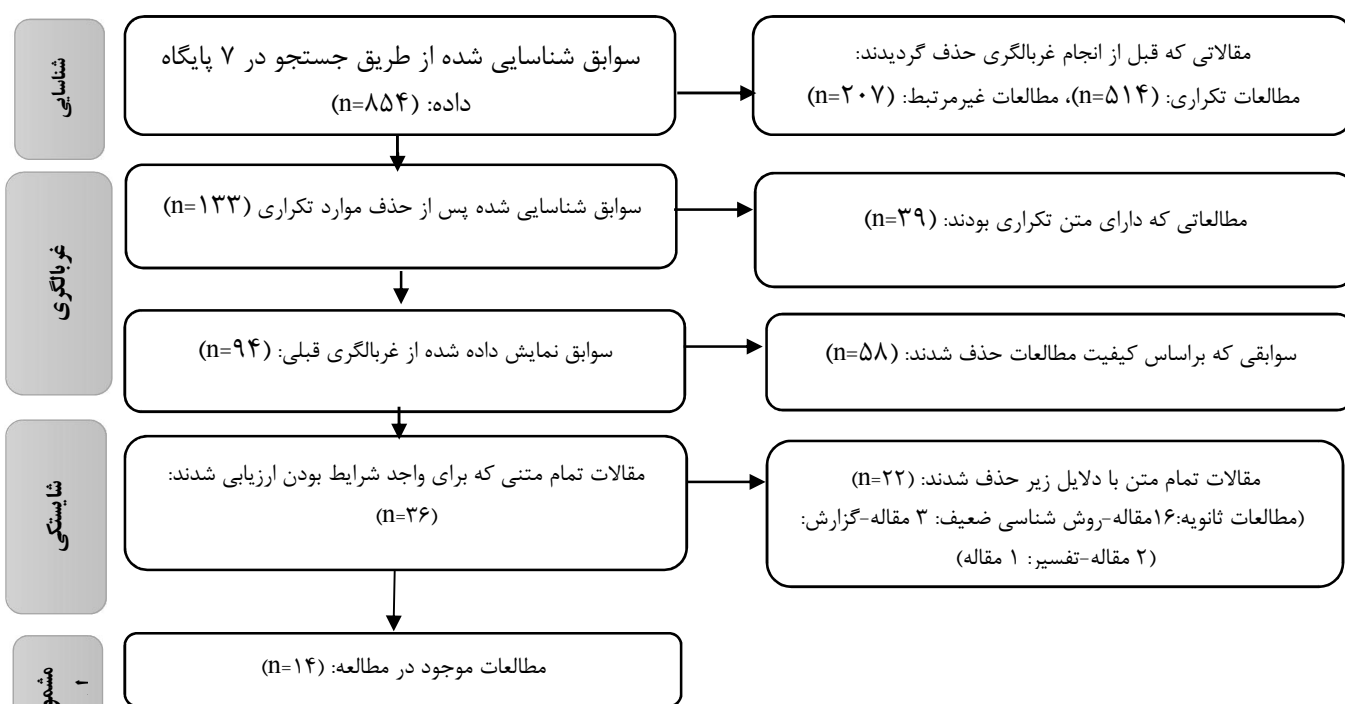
شناسایی

سوابق شناسایی شده از طریق جستجو در ۷ پایگاه داده: (n=۸۵۴)

مقالاتی که قبل از انجام غربالگری حذف گردیدند: مطالعات تکراری: (n=۵۱۴)، مطالعات غیرمرتبط: (n=۲۰۷)

غربالگری

سوابق شناسایی شده پس از حذف موارد تکراری (n=۱۳۳)

مطالعاتی که دارای متن تکراری بودند: (n=۳۹)

سوابق نمایش داده شده از غربالگری قبلی: (n=۹۴)

سوابقی که براساس کیفیت مطالعات حذف شدند: (n=۵۸)

شایستگی

مقالات تمام متنی که برای واجد شرایط بودن ارزیابی شدند: (n=۳۶)

مقالات تمام متن با دلایل زیر حذف شدند: (n=۲۲)
(مطالعات ثانویه:۱۶مقاله-روش شناسی ضعیف: ۳ مقاله-گزارش: ۲ مقاله-تفسیر: ۱ مقاله)

مشمو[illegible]

مطالعات موجود در مطالعه: (n=۱۴)